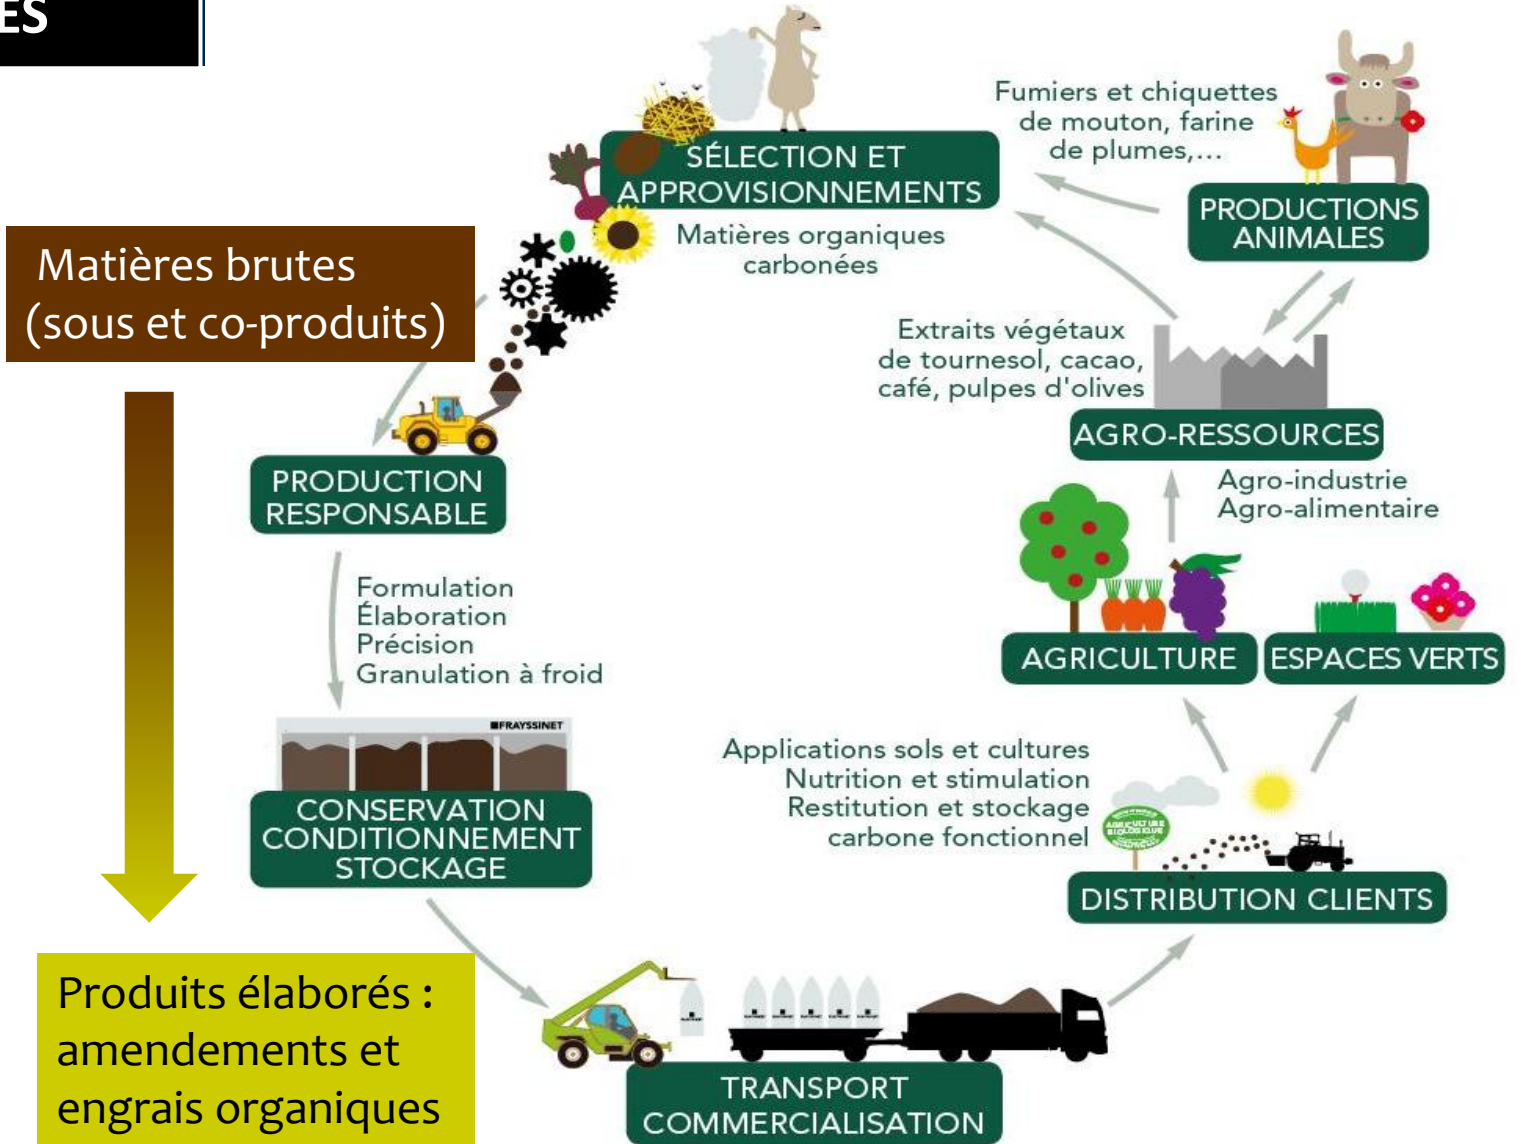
ES

Matières brutes
(sous et co-produits)

Produits élaborés : amendements et engrais organiques

SÉLECTION ET APPROVISIONNEMENTS

Matières organiques carbonées

Fumiers et chiquettes de mouton, farine de plumes,...

PRODUCTIONS ANIMALES

Extraits végétaux de tournesol, cacao, café, pulpes d'olives

AGRO-RESSOURCES

Agro-industrie
Agro-alimentaire

AGRICULTURE

ESPACES VERTS

PRODUCTION RESPONSABLE

Formulation
Élaboration
Précision
Granulation à froid

FRAYSSINET

CONSERVATION CONDITIONNEMENT STOCKAGE

Applications sols et cultures
Nutrition et stimulation
Restitution et stockage carbone fonctionnel

DISTRIBUTION CLIENTS

TRANSPORT COMMERCIALISATION